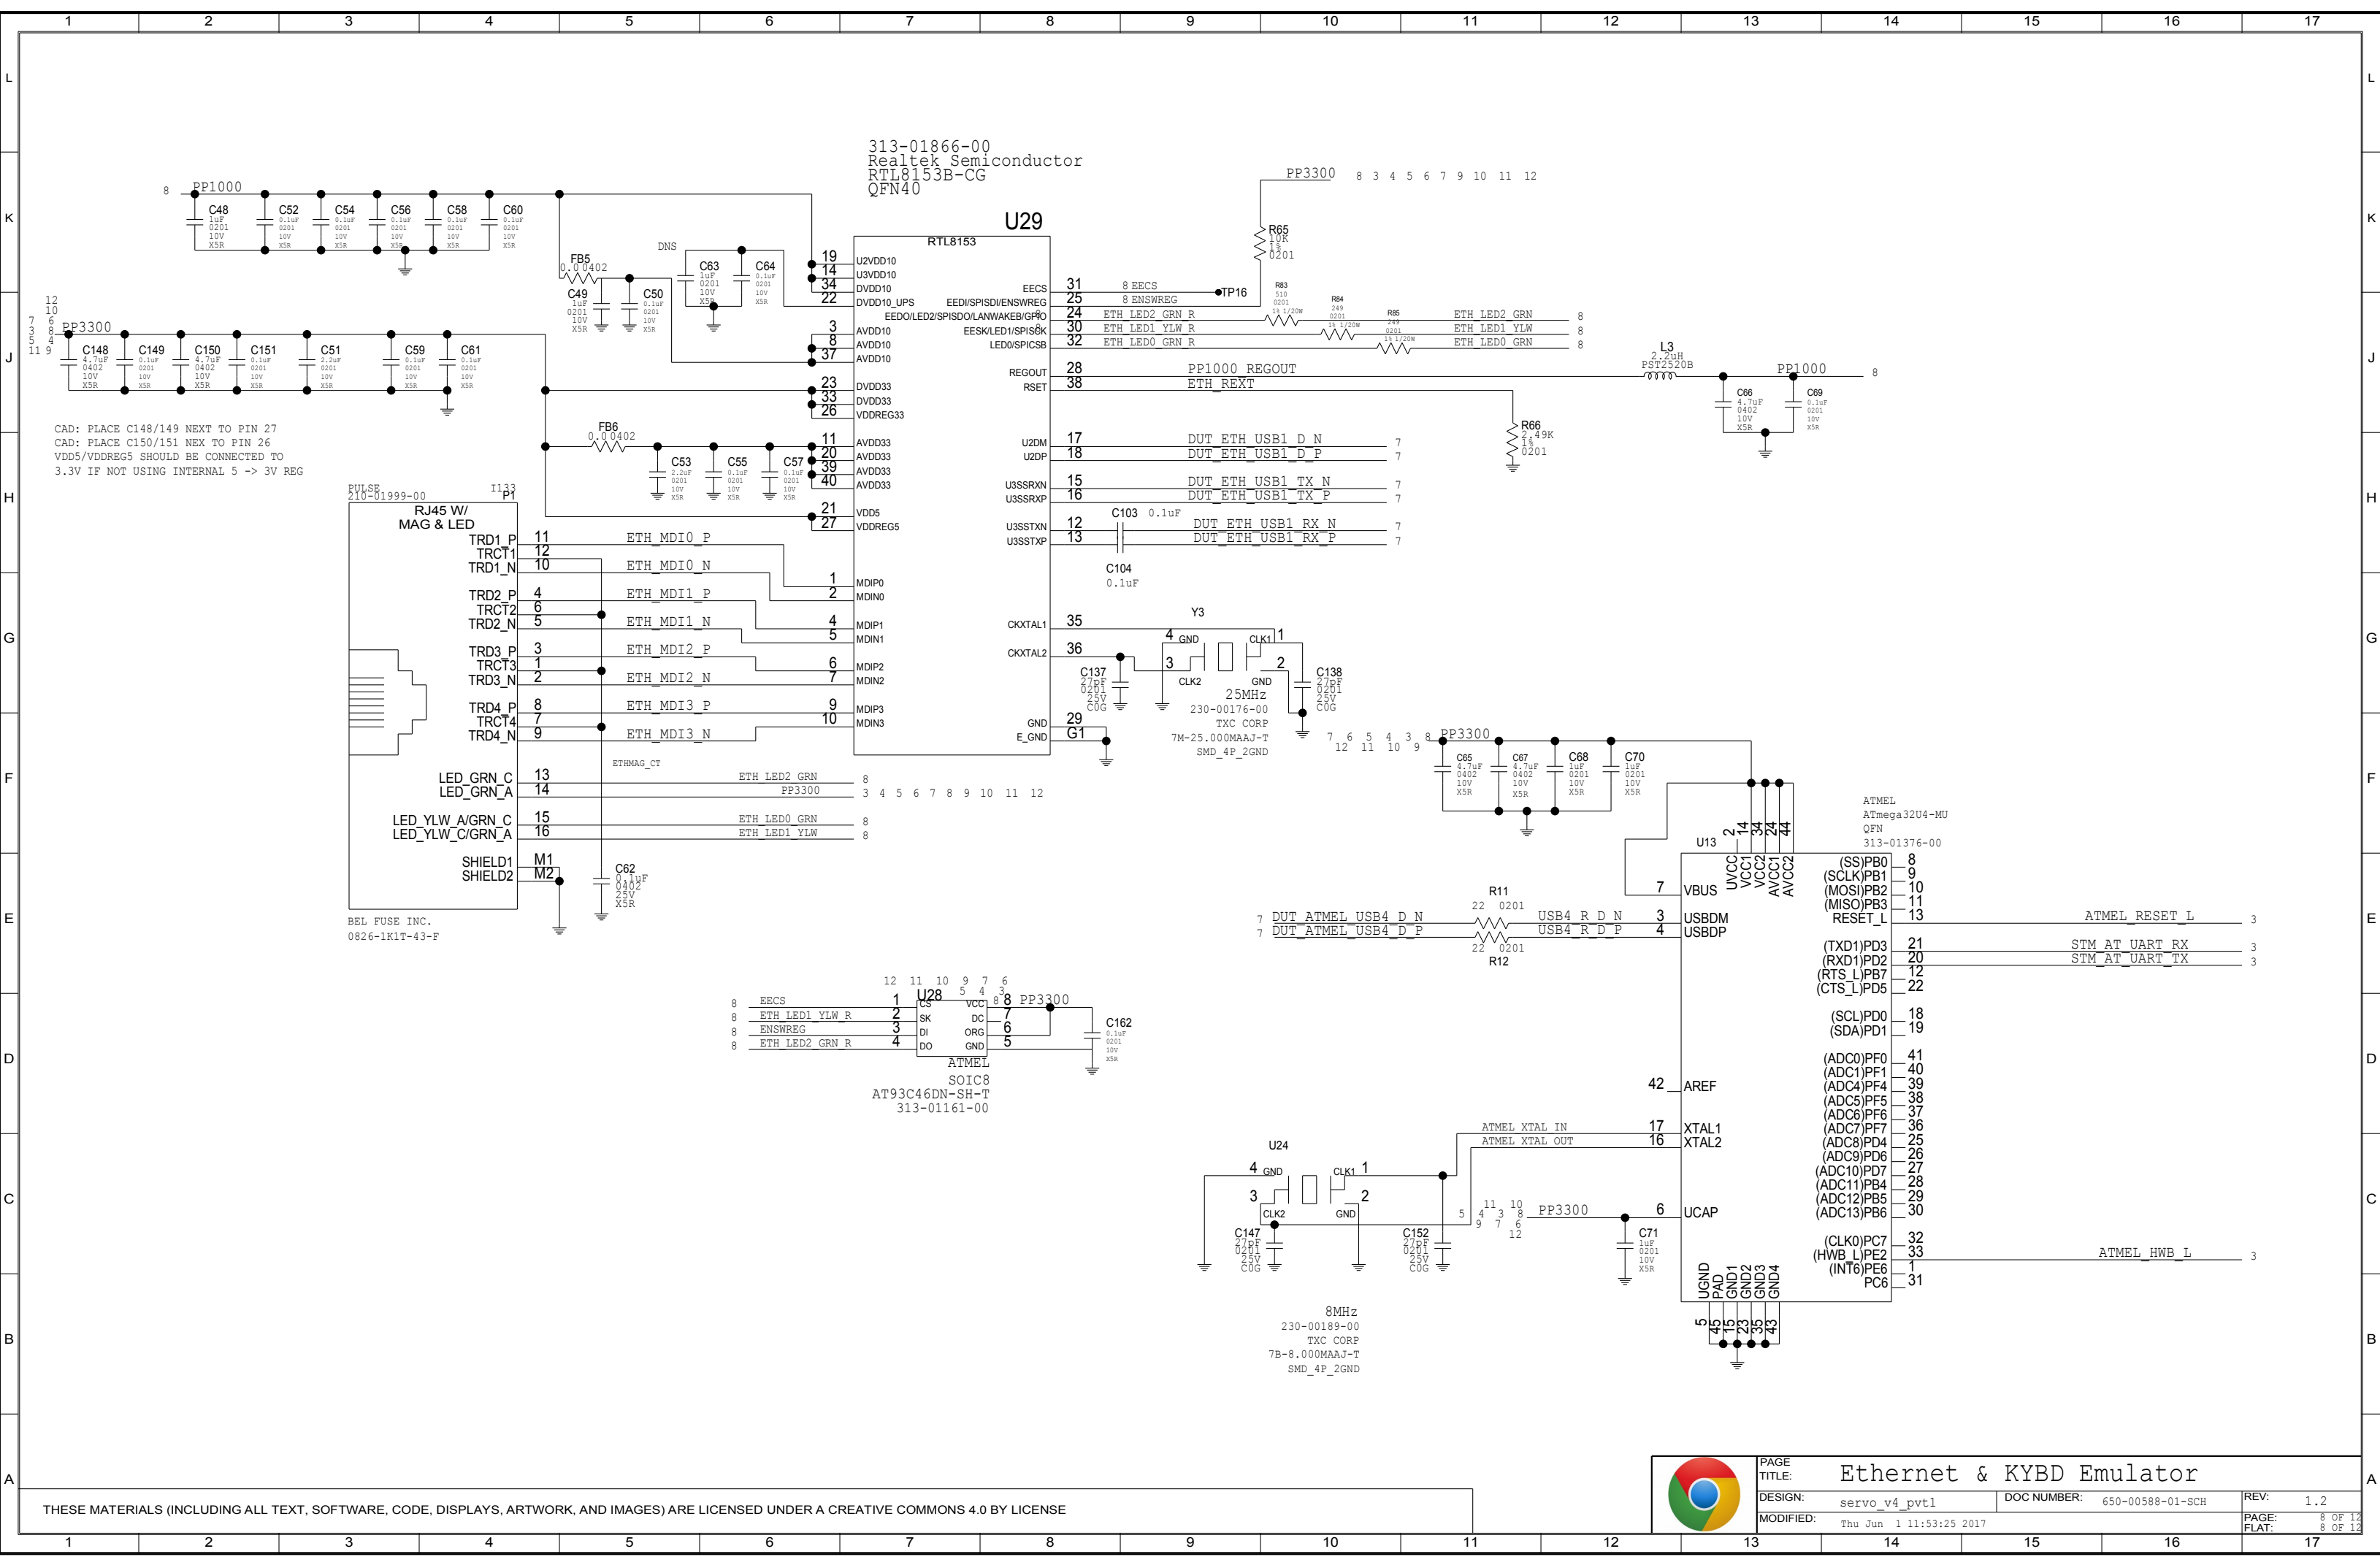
1 2 3 4 5 6 7 8 9 10 11 12 13 14 15 16 17

L K J H G F E D C B A

313-01866-00
Realtek Semiconductor
RTL8153B-CG
QFN40

U29
RTL8153

PP1000
C48 1uF 0201 10V X5R
C52 0.1uF 0201 10V X5R
C54 0.1uF 0201 10V X5R
C56 0.1uF 0201 10V X5R
C58 0.1uF 0201 10V X5R
C60 0.1uF 0201 10V X5R

FB5 0.0 0402
DNS
C63 1uF 0201 10V X5R
C64 0.1uF 0201 10V X5R
C49 1uF 0201 10V X5R
C50 0.1uF 0201 10V X5R

PP3300
C148 4.7uF 0402 10V X5R
C149 0.1uF 0201 10V X5R
C150 4.7uF 0402 10V X5R
C151 0.1uF 0201 10V X5R
C51 2.2uF 0201 10V X5R
C59 0.1uF 0201 10V X5R
C61 0.1uF 0201 10V X5R

CAD: PLACE C148/149 NEXT TO PIN 27
CAD: PLACE C150/151 NEX TO PIN 26
VDD5/VDDREG5 SHOULD BE CONNECTED TO
3.3V IF NOT USING INTERNAL 5 -> 3V REG

FB6 0.0 0402
C53 2.2uF 0201 10V X5R
C55 0.1uF 0201 10V X5R
C57 0.1uF 0201 10V X5R

19 U2VDD10
14 U3VDD10
34 DVDD10
22 DVDD10_UPS
3 AVDD10
8 AVDD10
37 AVDD10
23 DVDD33
33 DVDD33
26 VDDREG33
11 AVDD33
20 AVDD33
39 AVDD33
40 AVDD33
21 VDD5
27 VDDREG5
1 MDIP0
2 MDIN0
4 MDIP1
5 MDIN1
6 MDIP2
7 MDIN2
9 MDIP3
10 MDIN3

EECS 31
EEDI/SPISDI/ENSWREG 25
EEDO/LED2/SPISDO/LANWAKEB/GPIO 24
EESK/LED1/SPISCK 30
LED0/SPICSB 32
REGOUT 28
RSET 38
U2DM 17
U2DP 18
U3SSRXN 15
U3SSRXP 16
U3SSTXN 12
U3SSTXP 13
CKXTAL1 35
CKXTAL2 36
GND 29
E_GND G1

PP3300 8 3 4 5 6 7 9 10 11 12
R65 10K 1% 0201
8 EECS
8 ENSWREG
TP16
R83 510 0201 1% 1/20W
R84 249 0201 1% 1/20W
R85 249 0201 1% 1/20W
ETH_LED2_GRN_R
ETH_LED1_YLW_R
ETH_LED0_GRN_R
ETH_LED2_GRN 8
ETH_LED1_YLW 8
ETH_LED0_GRN 8
PP1000_REGOUT
ETH_REXT
L3 2.2uH PST2520B
PP1000 8
C66 4.7uF 0402 10V X5R
C69 0.1uF 0201 10V X5R
R66 2.49K 1% 0201
DUT_ETH_USB1_D_N 7
DUT_ETH_USB1_D_P 7
DUT_ETH_USB1_TX_N 7
DUT_ETH_USB1_TX_P 7
C103 0.1uF
DUT_ETH_USB1_RX_N 7
DUT_ETH_USB1_RX_P 7
C104 0.1uF

Y3
4 GND
CLK1 1
3 CLK2
GND 2
25MHz
230-00176-00
TXC CORP
7M-25.000MAAJ-T
SMD_4P_2GND
C137 27pF 0201 25V C0G
C138 27pF 0201 25V C0G

PULSE
210-01999-00
I133
P1
RJ45 W/
MAG & LED
TRD1_P 11
TRCT1 12
TRD1_N 10
TRD2_P 4
TRCT2 6
TRD2_N 5
TRD3_P 3
TRCT3 1
TRD3_N 2
TRD4_P 8
TRCT4 7
TRD4_N 9
LED_GRN_C 13
LED_GRN_A 14
LED_YLW_A/GRN_C 15
LED_YLW_C/GRN_A 16
SHIELD1 M1
SHIELD2 M2
BEL FUSE INC.
0826-1K1T-43-F
ETH_MDI0_P
ETH_MDI0_N
ETH_MDI1_P
ETH_MDI1_N
ETH_MDI2_P
ETH_MDI2_N
ETH_MDI3_P
ETH_MDI3_N
ETHMAG_CT
ETH_LED2_GRN 8
PP3300 3 4 5 6 7 8 9 10 11 12
ETH_LED0_GRN 8
ETH_LED1_YLW 8
C62 0.1uF 0402 25V X5R

7 6 5 4 3 8 PP3300
12 11 10 9
C65 4.7uF 0402 10V X5R
C67 4.7uF 0402 10V X5R
C68 1uF 0201 10V X5R
C70 1uF 0201 10V X5R

ATMEL
ATmega32U4-MU
QFN
313-01376-00
U13
2 UVCC
14 VCC1
34 VCC2
24 AVCC1
44 AVCC2
7 VBUS
3 USBDM
4 USBDP
42 AREF
17 XTAL1
16 XTAL2
6 UCAP
(SS)PB0 8
(SCLK)PB1 9
(MOSI)PB2 10
(MISO)PB3 11
RESET_L 13
(TXD1)PD3 21
(RXD1)PD2 20
(RTS_L)PB7 12
(CTS_L)PD5 22
(SCL)PD0 18
(SDA)PD1 19
(ADC0)PF0 41
(ADC1)PF1 40
(ADC4)PF4 39
(ADC5)PF5 38
(ADC6)PF6 37
(ADC7)PF7 36
(ADC8)PD4 25
(ADC9)PD6 26
(ADC10)PD7 27
(ADC11)PB4 28
(ADC12)PB5 29
(ADC13)PB6 30
(CLK0)PC7 32
(HWB_L)PE2 33
(INT6)PE6 1
PC6 31
UGND 5
PAD 45
GND1 15
GND2 23
GND3 35
GND4 43
ATMEL_RESET_L 3
STM_AT_UART_RX 3
STM_AT_UART_TX 3
ATMEL_HWB_L 3

R11 22 0201
R12 22 0201
7 DUT_ATMEL_USB4_D_N
7 DUT_ATMEL_USB4_D_P
USB4_R_D_N
USB4_R_D_P
ATMEL_XTAL_IN
ATMEL_XTAL_OUT

U24
4 GND
CLK1 1
3
2
CLK2
GND
C147 27pF 0201 25V C0G
C152 27pF 0201 25V C0G
8MHz
230-00189-00
TXC CORP
7B-8.000MAAJ-T
SMD_4P_2GND
PP3300 5 4 3 11 10 8 9 7 6 12
C71 1uF 0201 10V X5R

U28
12 11 10 9 7 6 5 4 3
8 EECS 1 CS
8 ETH_LED1_YLW_R 2 SK
8 ENSWREG 3 DI
8 ETH_LED2_GRN_R 4 DO
VCC 8
DC 7
ORG 6
GND 5
PP3300
C162 0.1uF 0201 10V X5R
ATMEL
SOIC8
AT93C46DN-SH-T
313-01161-00

THESE MATERIALS (INCLUDING ALL TEXT, SOFTWARE, CODE, DISPLAYS, ARTWORK, AND IMAGES) ARE LICENSED UNDER A CREATIVE COMMONS 4.0 BY LICENSE

PAGE TITLE: Ethernet & KYBD Emulator
DESIGN: servo_v4_pvt1
DOC NUMBER: 650-00588-01-SCH
REV: 1.2
MODIFIED: Thu Jun 1 11:53:25 2017
PAGE: 8 OF 12
FLAT: 8 OF 12